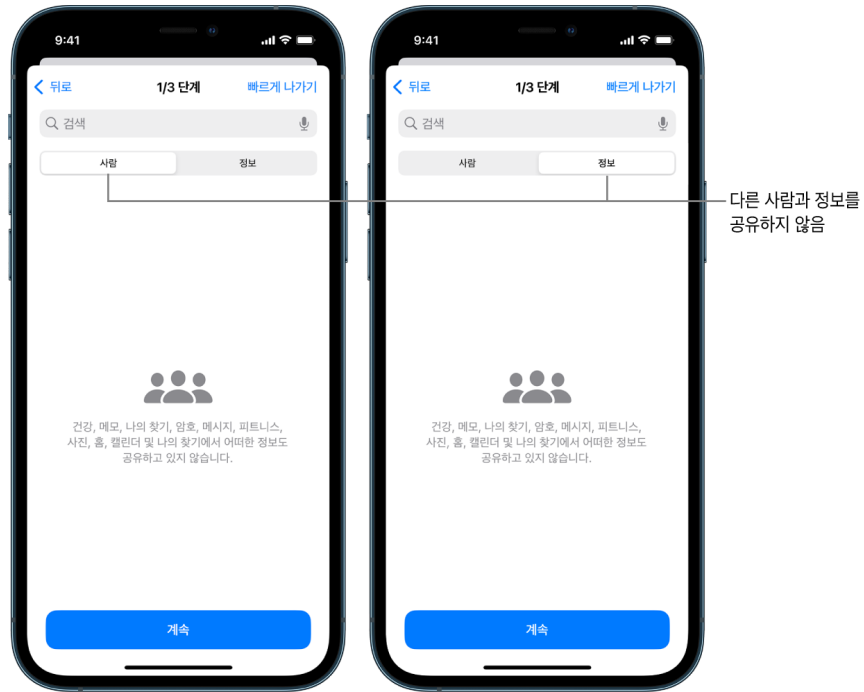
9:41

뒤로
1/3 단계
빠르게 나가기

검색

사람
정보

건강, 메모, 나의 찾기, 암호, 메시지, 피트니스, 사진, 홈, 캘린더 및 나의 찾기에서 어떠한 정보도 공유하고 있지 않습니다.

계속

9:41

뒤로
1/3 단계
빠르게 나가기

검색

사람
정보

건강, 메모, 나의 찾기, 암호, 메시지, 피트니스, 사진, 홈, 캘린더 및 나의 찾기에서 어떠한 정보도 공유하고 있지 않습니다.

계속

다른 사람과 정보를 공유하지 않음